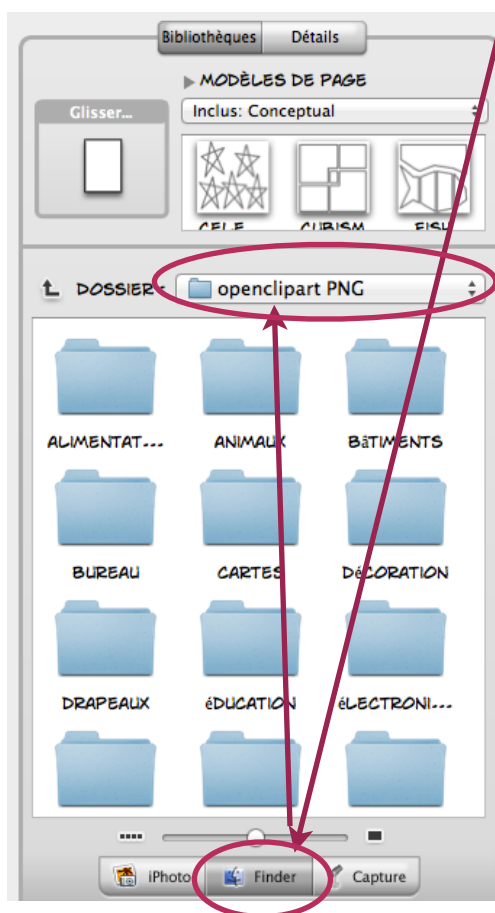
Bibliothèques Détails

MODÈLES DE PAGE

Glisser...

Inclus: Conceptual

CELE CUBISM FISH

DOSSIER: openclipart PNG

ALIMENTAT... ANIMAUX BâTIMENTS

BUREAU CARTES DéCORATION

DRAPEAUX éDUCATION éLECTRONI...

iPhoto Finder Capture